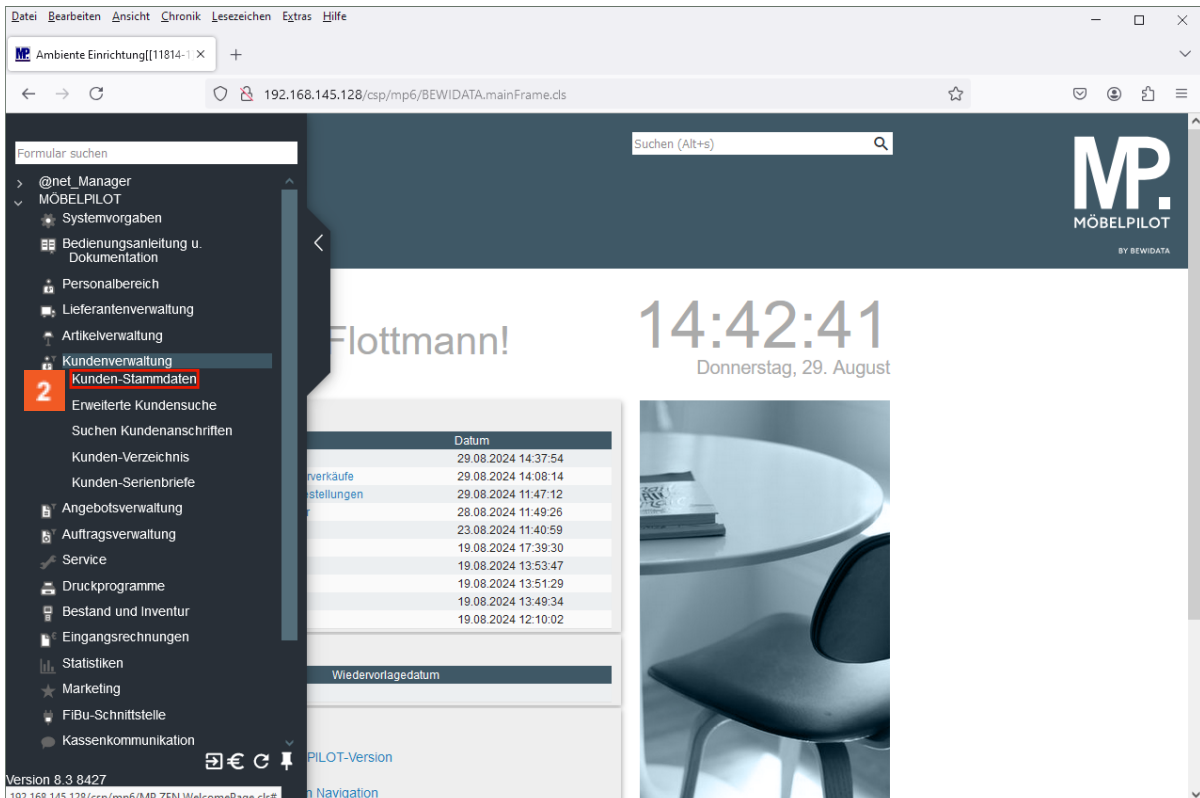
Datei Bearbeiten Ansicht Chronik Lesezeichen Extras Hilfe

Ambiente Einrichtung[[11814-1

192.168.145.128/csp/mp6/BEWIDATA.mainFrame.cls

Formular suchen

@net_Manager
MÖBELPILOT
Systemvorgaben
Bedienungsanleitung u. Dokumentation
Personalbereich
Lieferantenverwaltung
Artikelverwaltung
Kundenverwaltung
Kunden-Stammdaten
Erweiterte Kundensuche
Suchen Kundenanschriften
Kunden-Verzeichnis
Kunden-Serienbriefe
Angebotsverwaltung
Auftragsverwaltung
Service
Druckprogramme
Bestand und Inventur
Eingangsrechnungen
Statistiken
Marketing
FiBu-Schnittstelle
Kassenkommunikation

Version 8.3 8427

2

Suchen (Alt+s)

MP.
MÖBELPILOT
BY BEWIDATA

Flottmann!

14:42:41
Donnerstag, 29. August

| | Datum |
|---|---|
| | 29.08.2024 14:37:54 |
| rverkäufe | 29.08.2024 14:08:14 |
| estellungen | 29.08.2024 11:47:12 |
| r | 28.08.2024 11:49:26 |
| | 23.08.2024 11:40:59 |
| | 19.08.2024 17:39:30 |
| | 19.08.2024 13:53:47 |
| | 19.08.2024 13:51:29 |
| | 19.08.2024 13:49:34 |
| | 19.08.2024 12:10:02 |

Wiedervorlagedatum

PILOT-Version
n Navigation

192.168.145.128/csp/mp6/MP.ZEN.WelcomePage.cls#